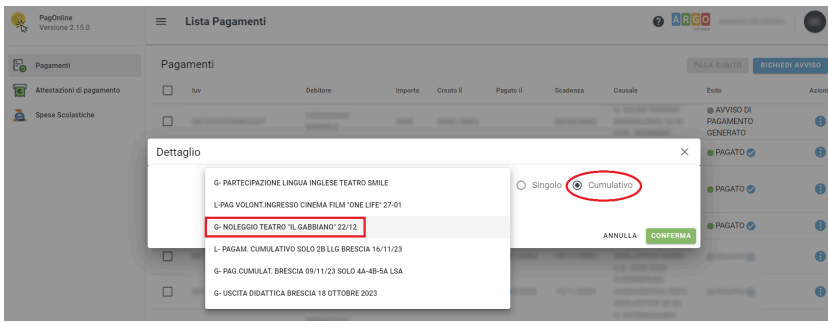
PagOnline
Versione 2.15.0

Lista Pagamenti

ARGO

Pagamenti

Attestazioni di pagamento

Spese Scolastiche

Pagamenti

PAGA SUBITO RICHIEDI AVVISO

| | Iuv | Debitore | Importo | Creato il | Pagato il | Scadenza | Causale | Esito | Azioni |
|---|---|---|---|---|---|---|---|---|---|
| | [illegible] | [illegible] | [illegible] | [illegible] | | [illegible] | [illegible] | AVVISO DI PAGAMENTO GENERATO | |
| | | | | | | | | PAGATO | |
| | | | | | | | | PAGATO | |
| | | | | | | | | PAGATO | |

Dettaglio

G- PARTECIPAZIONE LINGUA INGLESE TEATRO SMILE
L-PAG VOLONT.INGRESSO CINEMA FILM "ONE LIFE" 27-01
G- NOLEGGIO TEATRO "IL GABBIANO" 22/12
L- PAGAM. CUMULATIVO SOLO 2B LLG BRESCIA 16/11/23
G- PAG.CUMULAT. BRESCIA 09/11/23 SOLO 4A-4B-5A LSA
G- USCITA DIDATTICA BRESCIA 18 OTTOBRE 2023

Singolo Cumulativo

ANNULLA CONFERMA